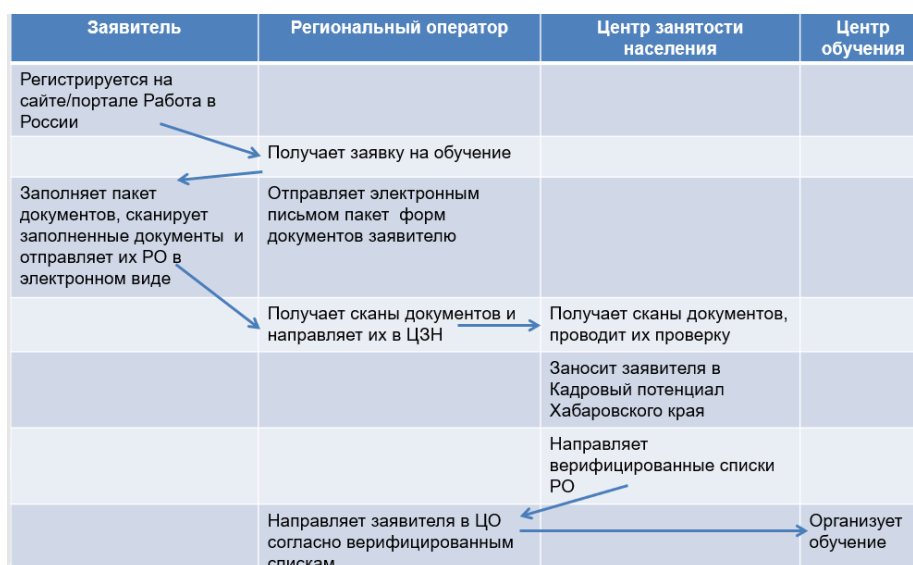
| Заявитель | Региональный оператор | Центр занятости населения | Центр обучения |
|---|---|---|---|
| Регистрируется на сайте/портале Работа в России | | | |
| | Получает заявку на обучение | | |
| Заполняет пакет документов, сканирует заполненные документы и отправляет их РО в электронном виде | Отправляет электронным письмом пакет форм документов заявителю | | |
| | Получает сканы документов и направляет их в ЦЗН | Получает сканы документов, проводит их проверку | |
| | | Заносит заявителя в Кадровый потенциал Хабаровского края | |
| | | Направляет верифицированные списки РО | |
| | Направляет заявителя в ЦО согласно верифицированным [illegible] | | Организует обучение |